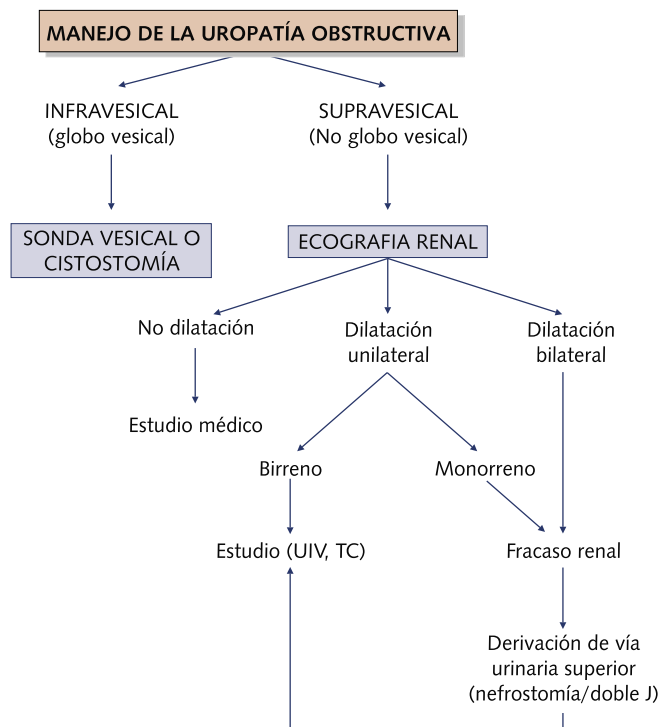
MANEJO DE LA UROPATÍA OBSTRUCTIVA

INFRAVESICAL
(globo vesical)

SUPRAVESICAL
(No globo vesical)

SONDA VESICAL O CISTOSTOMÍA

ECOGRAFIA RENAL

No dilatación

Dilatación unilateral

Dilatación bilateral

Estudio médico

Birreno

Monorreno

Estudio (UIV, TC)

Fracaso renal

Derivación de vía urinaria superior (nefrostomía/doble J)